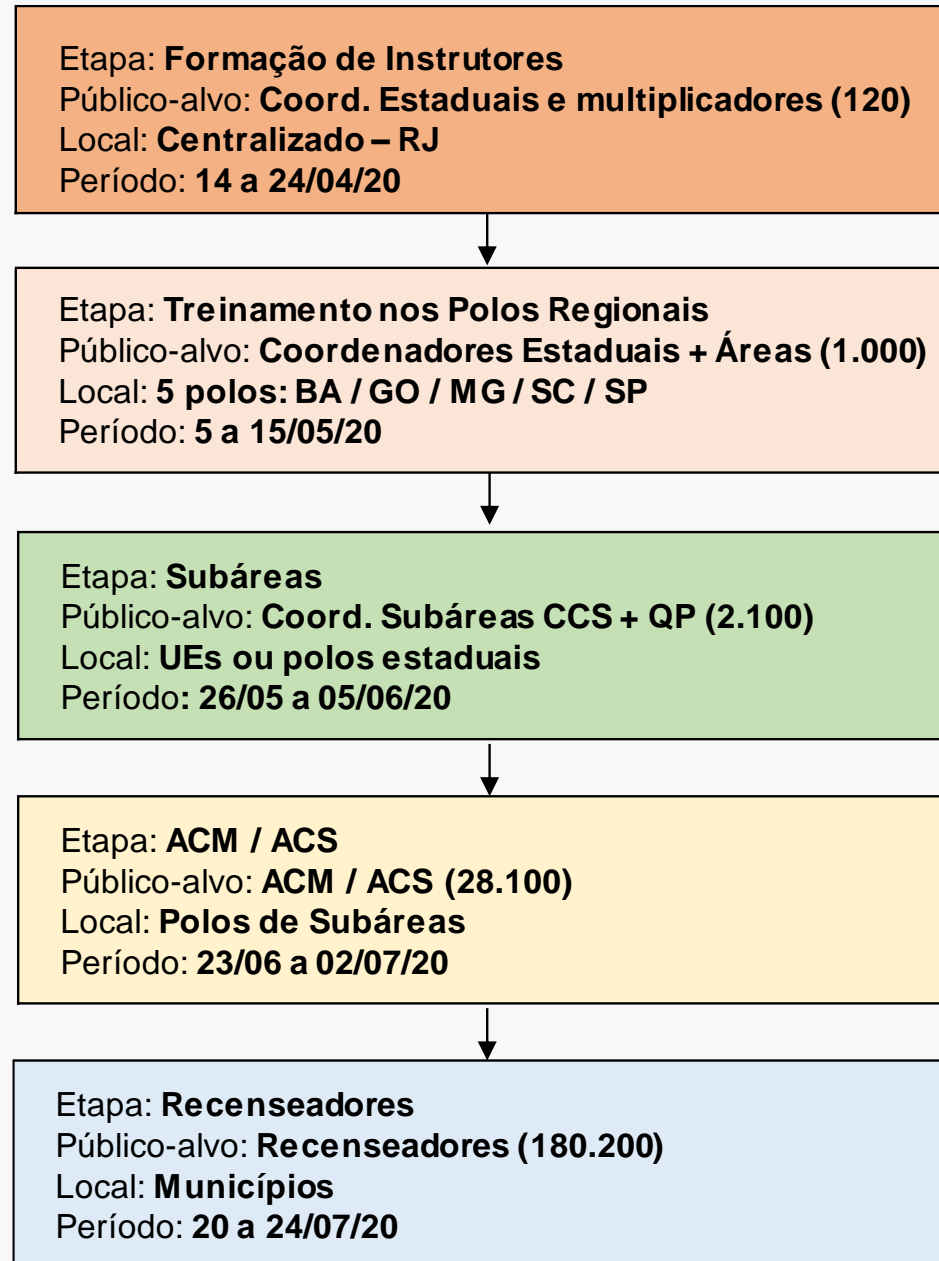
Etapa: Formação de Instrutores
Público-alvo: Coord. Estaduais e multiplicadores (120)
Local: Centralizado – RJ
Período: 14 a 24/04/20

Etapa: Treinamento nos Polos Regionais
Público-alvo: Coordenadores Estaduais + Áreas (1.000)
Local: 5 polos: BA / GO / MG / SC / SP
Período: 5 a 15/05/20

Etapa: Subáreas
Público-alvo: Coord. Subáreas CCS + QP (2.100)
Local: UEs ou polos estaduais
Período: 26/05 a 05/06/20

Etapa: ACM / ACS
Público-alvo: ACM / ACS (28.100)
Local: Polos de Subáreas
Período: 23/06 a 02/07/20

Etapa: Recenseadores
Público-alvo: Recenseadores (180.200)
Local: Municípios
Período: 20 a 24/07/20